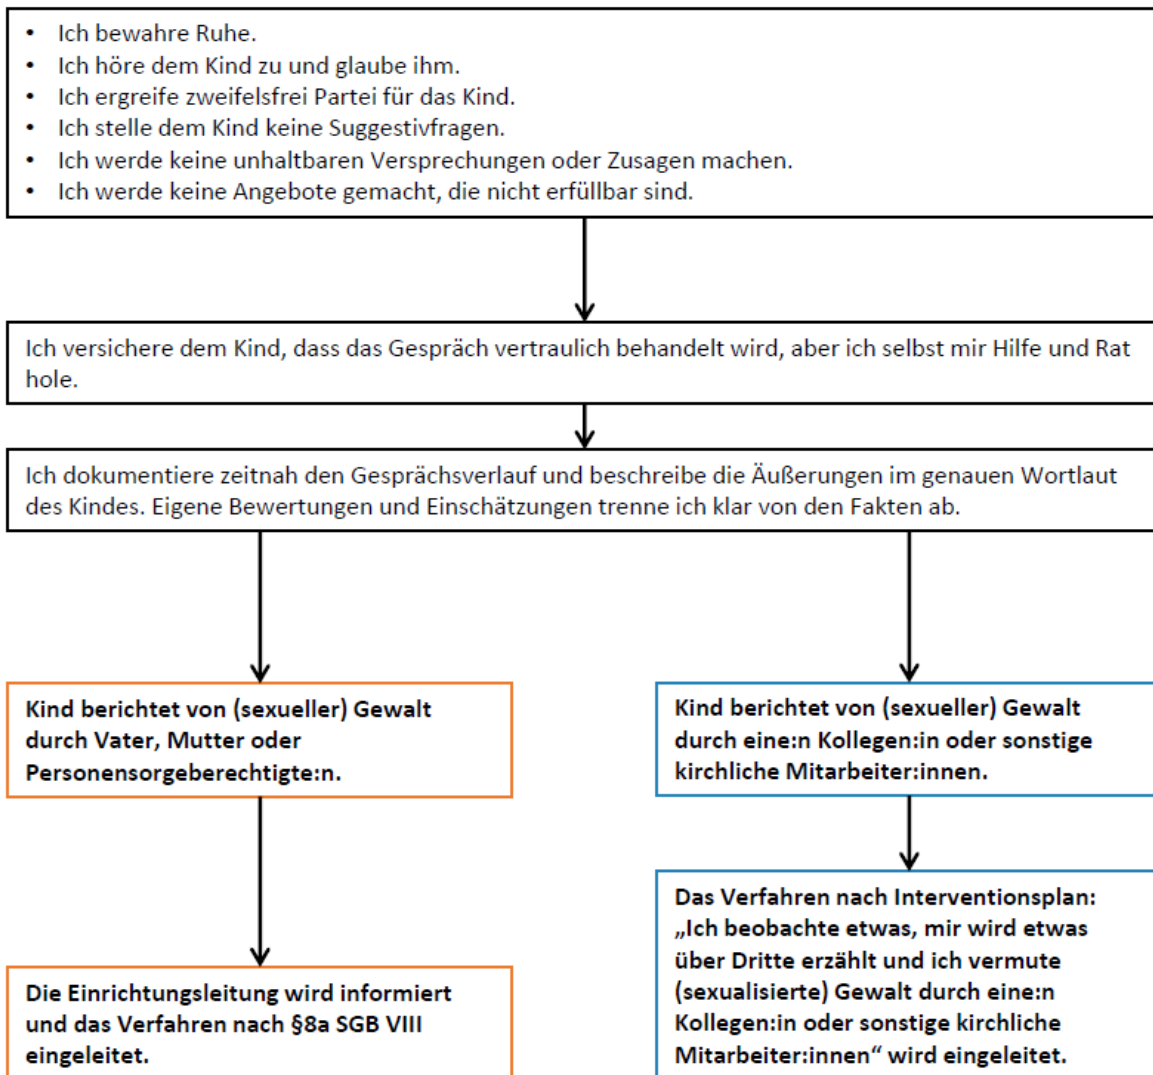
- Ich bewahre Ruhe.
- Ich höre dem Kind zu und glaube ihm.
- Ich ergreife zweifelsfrei Partei für das Kind.
- Ich stelle dem Kind keine Suggestivfragen.
- Ich werde keine unhaltbaren Versprechungen oder Zusagen machen.
- Ich werde keine Angebote gemacht, die nicht erfüllbar sind.

Ich versichere dem Kind, dass das Gespräch vertraulich behandelt wird, aber ich selbst mir Hilfe und Rat hole.

Ich dokumentiere zeitnah den Gesprächsverlauf und beschreibe die Äußerungen im genauen Wortlaut des Kindes. Eigene Bewertungen und Einschätzungen trenne ich klar von den Fakten ab.

Kind berichtet von (sexueller) Gewalt durch Vater, Mutter oder Personensorgeberechtigte:n.

Die Einrichtungsleitung wird informiert und das Verfahren nach §8a SGB VIII eingeleitet.

Kind berichtet von (sexueller) Gewalt durch eine:n Kollegen:in oder sonstige kirchliche Mitarbeiter:innen.

Das Verfahren nach Interventionsplan: „Ich beobachte etwas, mir wird etwas über Dritte erzählt und ich vermute (sexualisierte) Gewalt durch eine:n Kollegen:in oder sonstige kirchliche Mitarbeiter:innen“ wird eingeleitet.